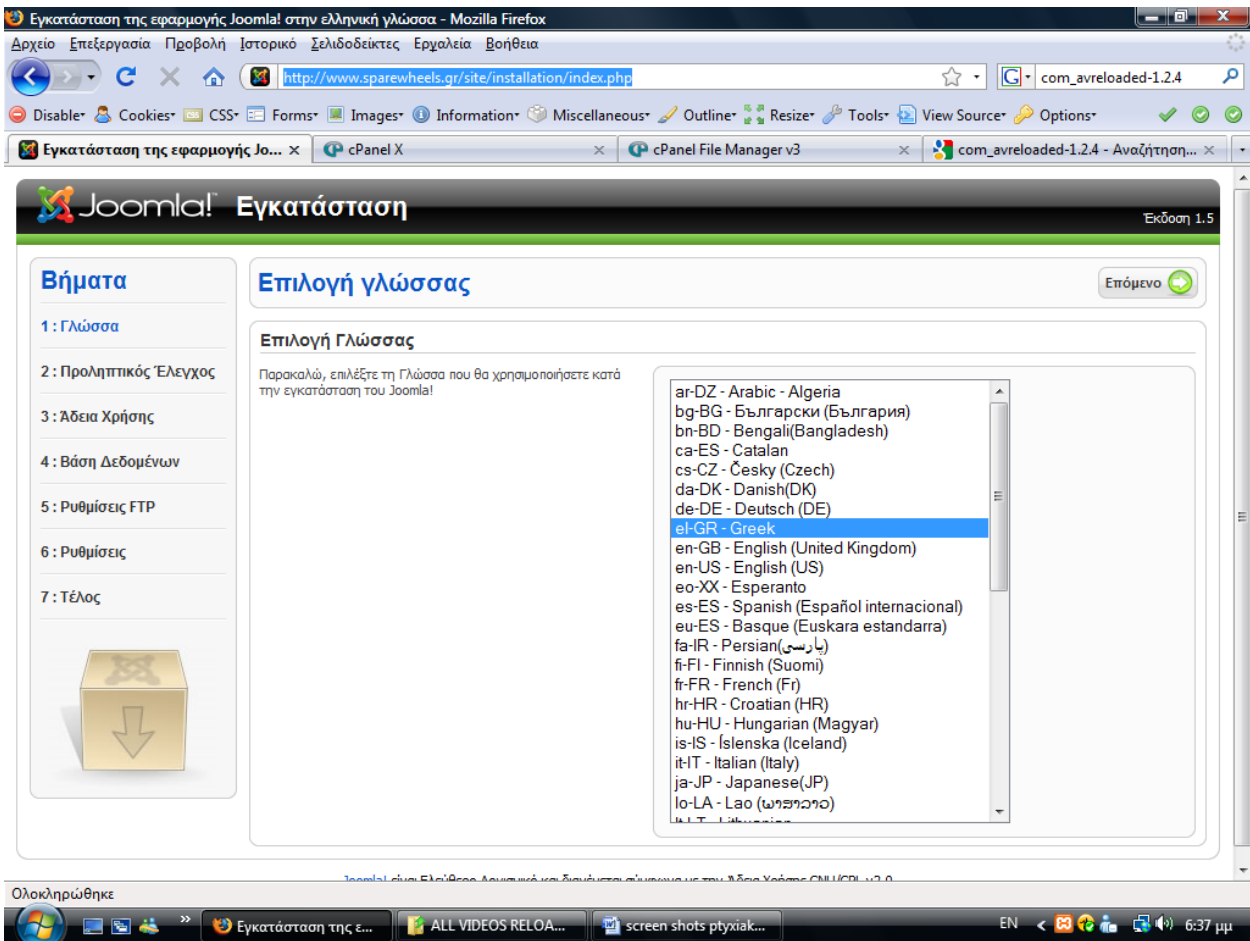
Εγκατάσταση της εφαρμογής Joomla! στην ελληνική γλώσσα - Mozilla Firefox

Αρχείο Επεξεργασία Προβολή Ιστορικό Σελιδοδείκτες Εργαλεία Βοήθεια

http://www.sparewheels.gr/site/installation/index.php

com_avreloaded-1.2.4

Disable Cookies CSS Forms Images Information Miscellaneous Outline Resize Tools View Source Options

Εγκατάσταση της εφαρμογής Jo... | cPanel X | cPanel File Manager v3 | com_avreloaded-1.2.4 - Αναζήτηση...

Joomla! Εγκατάσταση

Έκδοση 1.5

Βήματα

1 : Γλώσσα

2 : Προληπτικός Έλεγχος

3 : Άδεια Χρήσης

4 : Βάση Δεδομένων

5 : Ρυθμίσεις FTP

6 : Ρυθμίσεις

7 : Τέλος

Επιλογή γλώσσας

Επόμενο

Επιλογή Γλώσσας

Παρακαλώ, επιλέξτε τη Γλώσσα που θα χρησιμοποιήσετε κατά την εγκατάσταση του Joomla!

ar-DZ - Arabic - Algeria
bg-BG - Български (България)
bn-BD - Bengali(Bangladesh)
ca-ES - Catalan
cs-CZ - Česky (Czech)
da-DK - Danish(DK)
de-DE - Deutsch (DE)
el-GR - Greek
en-GB - English (United Kingdom)
en-US - English (US)
eo-XX - Esperanto
es-ES - Spanish (Español internacional)
eu-ES - Basque (Euskara estandarra)
fa-IR - Persian(پارسی)
fi-FI - Finnish (Suomi)
fr-FR - French (Fr)
hr-HR - Croatian (HR)
hu-HU - Hungarian (Magyar)
is-IS - Íslenska (Iceland)
it-IT - Italian (Italy)
ja-JP - Japanese(JP)
lo-LA - Lao (ພາສາລາວ)
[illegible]

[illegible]

Ολοκληρώθηκε

Εγκατάσταση της ε... | ALL VIDEOS RELOA... | screen shots ptyxiak...

EN 6:37 μμ